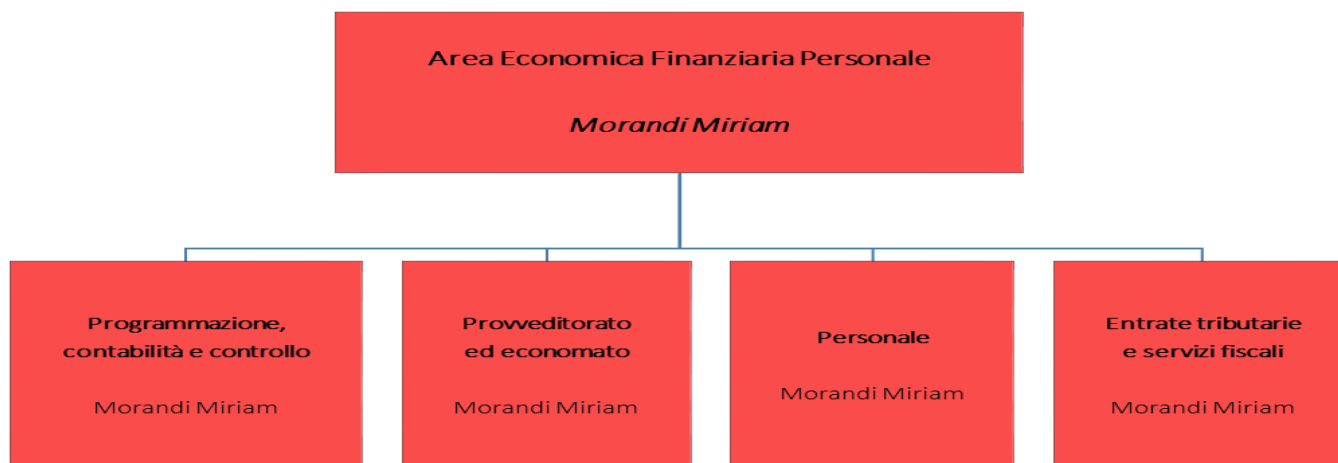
Area Economica Finanziaria Personale

Morandi Miriam

Programmazione, contabilità e controllo

Morandi Miriam

Provveditorato ed economato

Morandi Miriam

Personale

Morandi Miriam

Entrate tributarie e servizi fiscali

Morandi Miriam